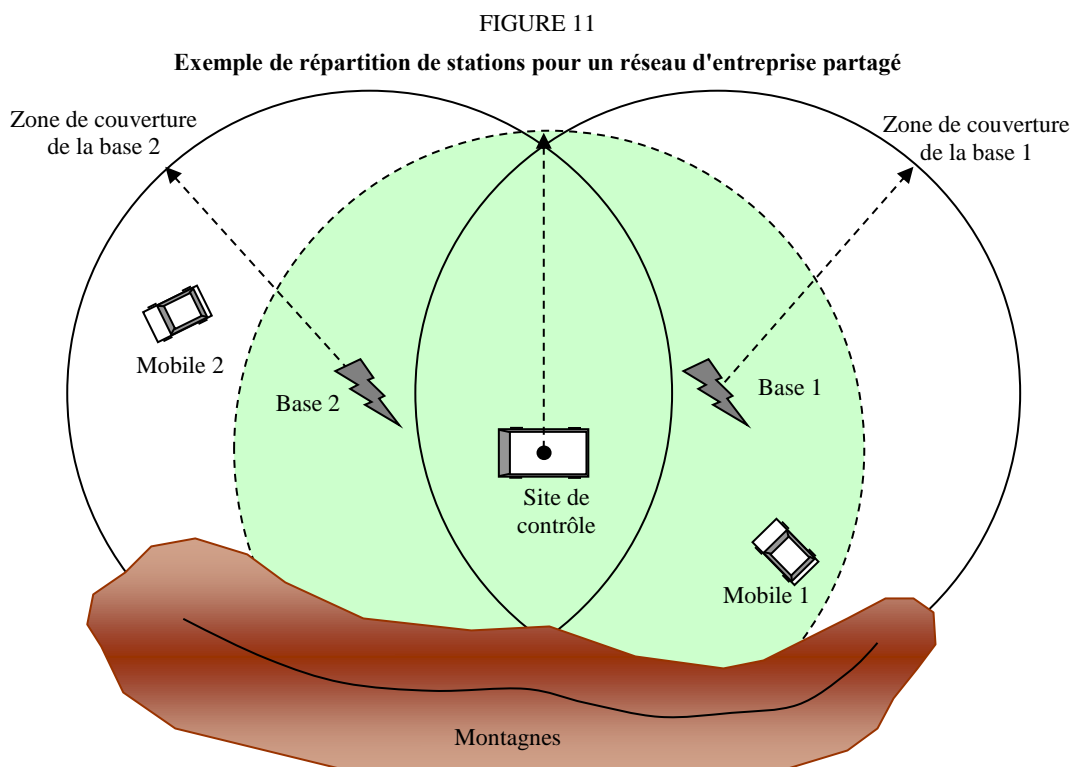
FIGURE 11

**Exemple de répartition de stations pour un réseau d'entreprise partagé**

Zone de couverture de la base 2

Zone de couverture de la base 1

Mobile 2

Base 2

Base 1

Site de contrôle

Mobile 1

Montagnes